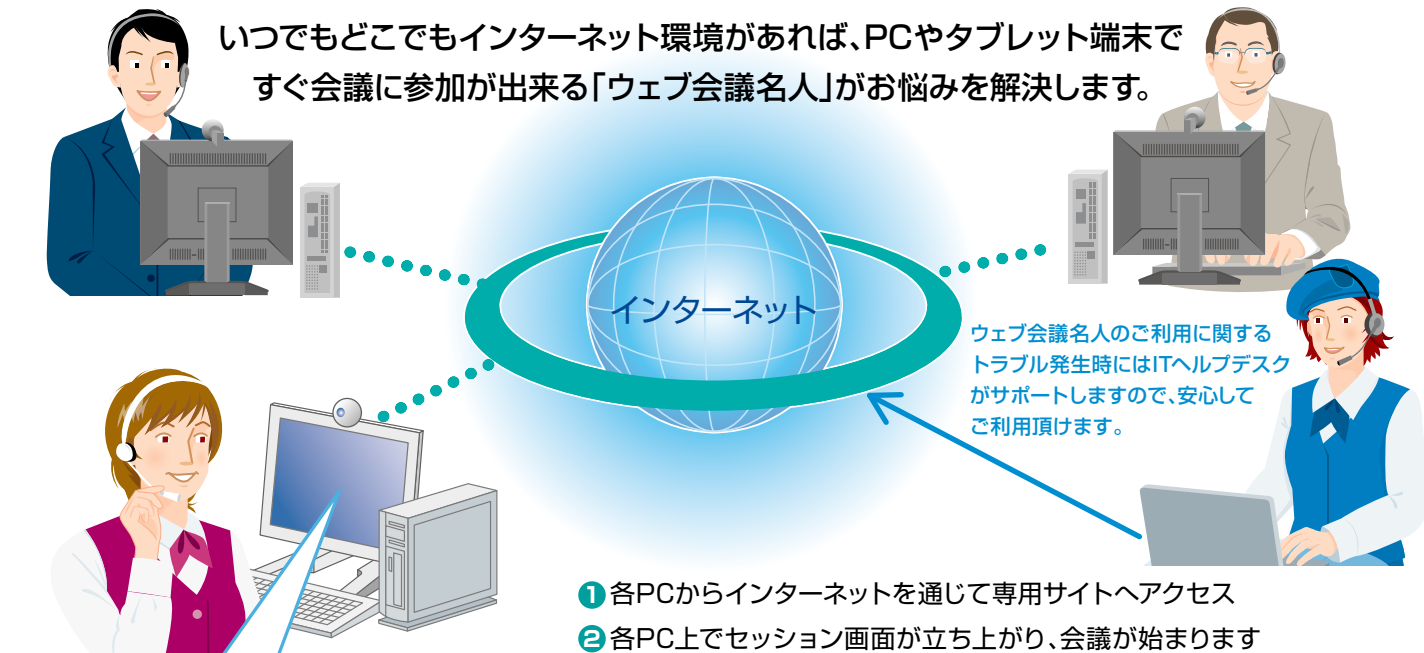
いつでもどこでもインターネット環境があれば、PCやタブレット端末ですぐ会議に参加が出来る「ウェブ会議名人」がお悩みを解決します。

インターネット

ウェブ会議名人のご利用に関するトラブル発生時にはITヘルプデスクがサポートしますので、安心してご利用頂けます。

❶ 各PCからインターネットを通じて専用サイトへアクセス
❷ 各PC上でセッション画面が立ち上がり、会議が始まります